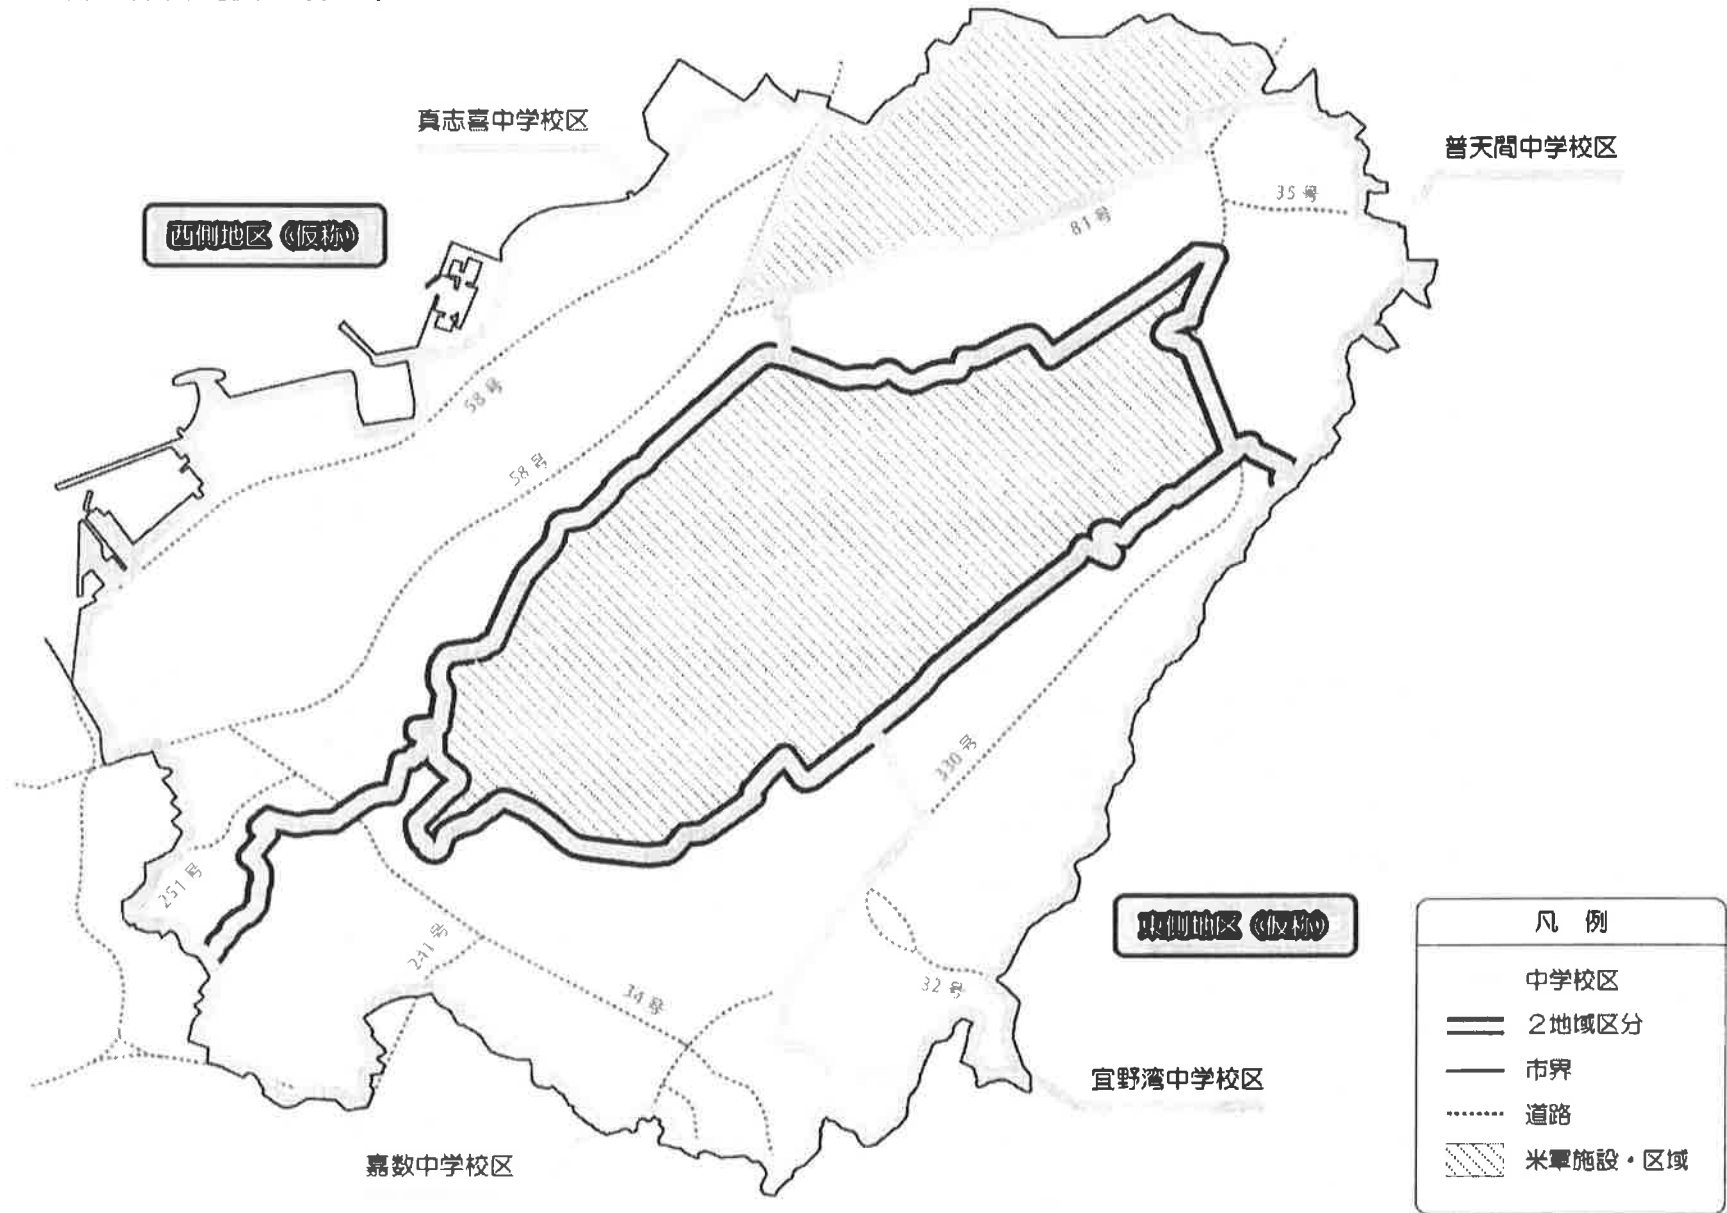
真志喜中学校区

普天間中学校区

西側地区（仮称）

35号

81号

58号

58号

330号

251号

241号

34号

32号

東側地区（仮称）

宜野湾中学校区

嘉数中学校区

凡 例

中学校区

2地域区分

市界

道路

米軍施設・区域